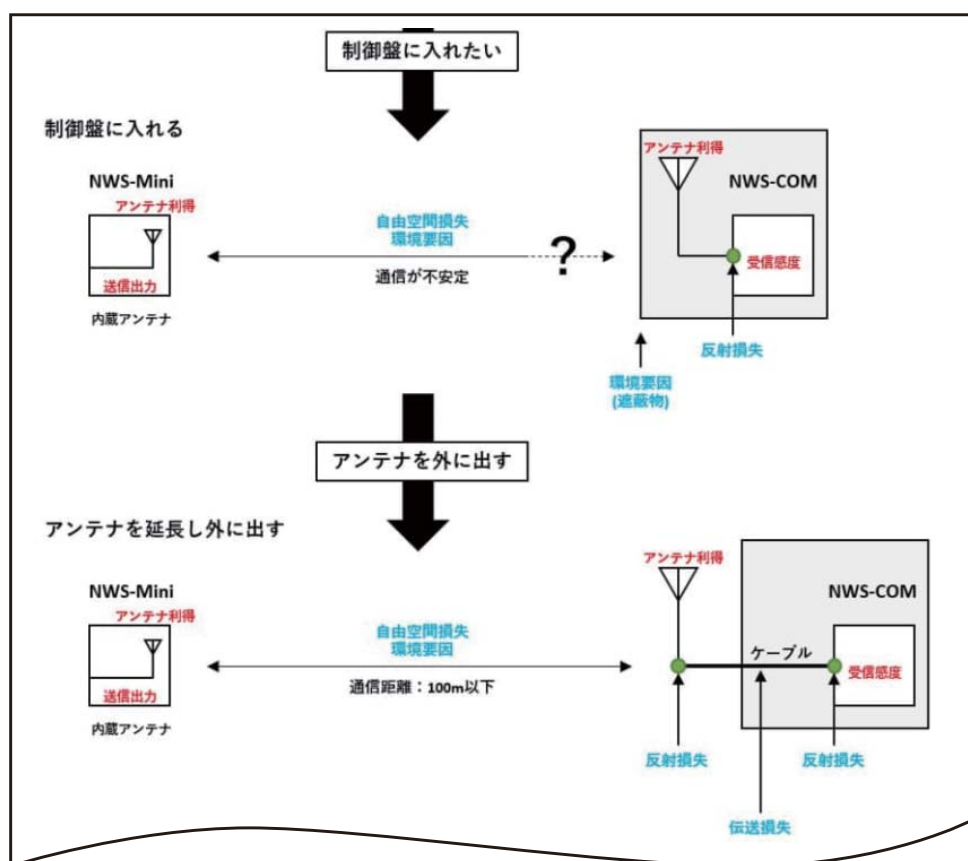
制御盤に入れたい

制御盤に入れる

NWS-Mini

アンテナ利得

送信出力

内蔵アンテナ

自由空間損失
環境要因

通信が不安定

?

アンテナ利得

NWS-COM

受信感度

反射損失

環境要因
(遮蔽物)

アンテナを外に出す

アンテナを延長し外に出す

NWS-Mini

アンテナ利得

送信出力

内蔵アンテナ

自由空間損失
環境要因

通信距離：100m以下

アンテナ利得

NWS-COM

ケーブル

受信感度

反射損失

反射損失

伝送損失